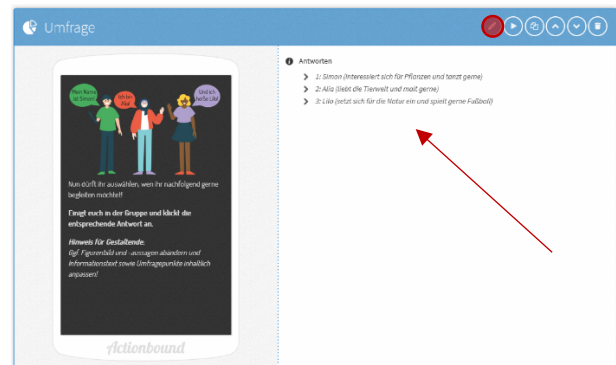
Umfrage

Mein Name ist Simon

Ich bin Alia

Und ich heiße Lila

Nun dürft ihr auswählen, wen ihr nachfolgend gerne begleiten möchtet!

Einigt euch in der Gruppe und klickt die entsprechende Antwort an.

Hinweis für Gestaltende:
Bgf. Figurenbild und -aussagen abändern und Informationstext sowie Umfragepunkte inhaltlich anpassen!

Actionbound

Antworten

1: Simon (interessiert sich für Pflanzen und tanzt gerne)
2: Alia (liebt die Tierwelt und malt gerne)
3: Lila (setzt sich für die Natur ein und spielt gerne Fußball)